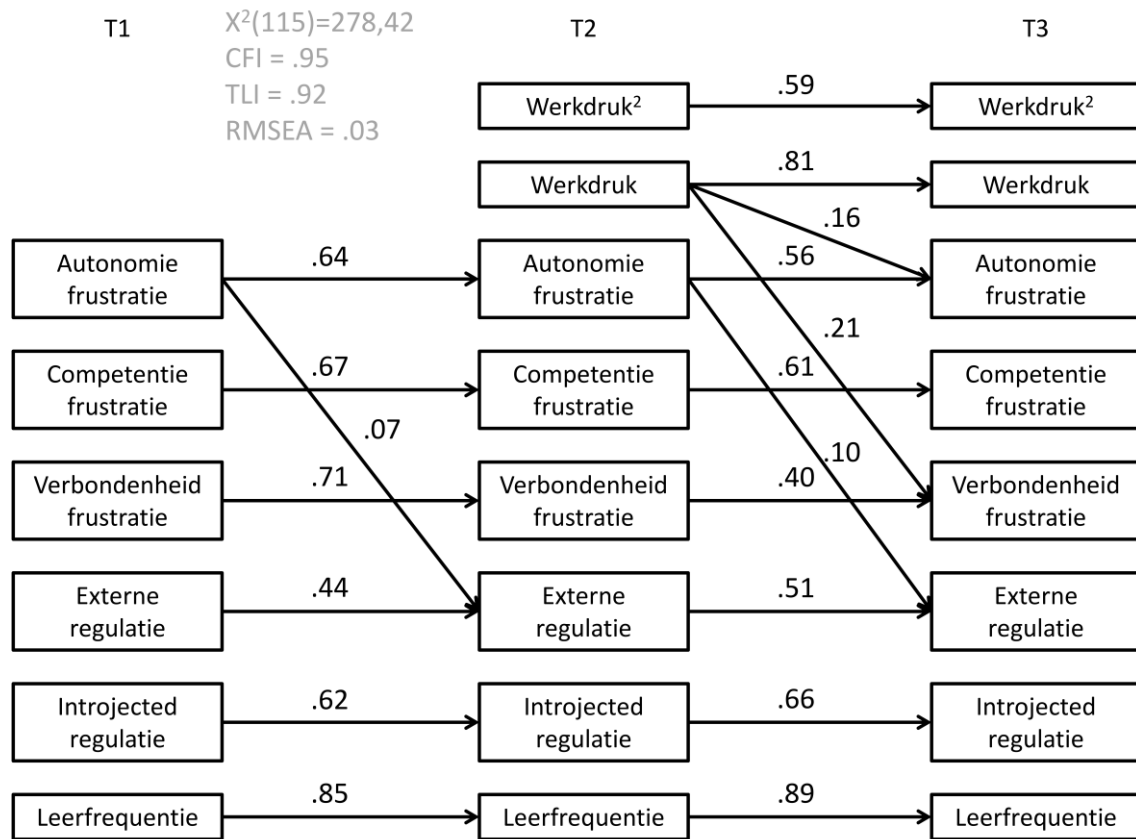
T1

$X^2(115)=278,42$
CFI = .95
TLI = .92
RMSEA = .03

T2

T3

Werkdruk²
.59
Werkdruk²

Werkdruk
.81
Werkdruk
.16

Autonomie frustratie
.64
Autonomie frustratie
.56
Autonomie frustratie
.21

Competentie frustratie
.67
Competentie frustratie
.61
Competentie frustratie

.07
.10

Verbondenheid frustratie
.71
Verbondenheid frustratie
.40
Verbondenheid frustratie

Externe regulatie
.44
Externe regulatie
.51
Externe regulatie

Introjected regulatie
.62
Introjected regulatie
.66
Introjected regulatie

Leerfrequentie
.85
Leerfrequentie
.89
Leerfrequentie